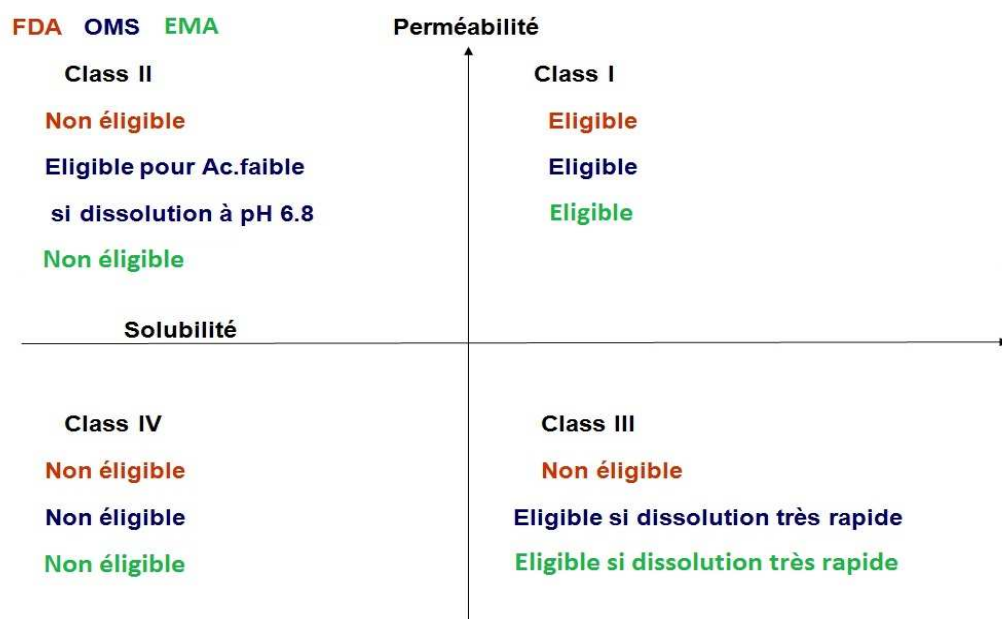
FDA OMS EMA

Perméabilité

Class II

Non éligible

Eligible pour Ac.faible si dissolution à pH 6.8

Non éligible

Class I

Eligible

Eligible

Eligible

Solubilité

Class IV

Non éligible

Non éligible

Non éligible

Class III

Non éligible

Eligible si dissolution très rapide

Eligible si dissolution très rapide